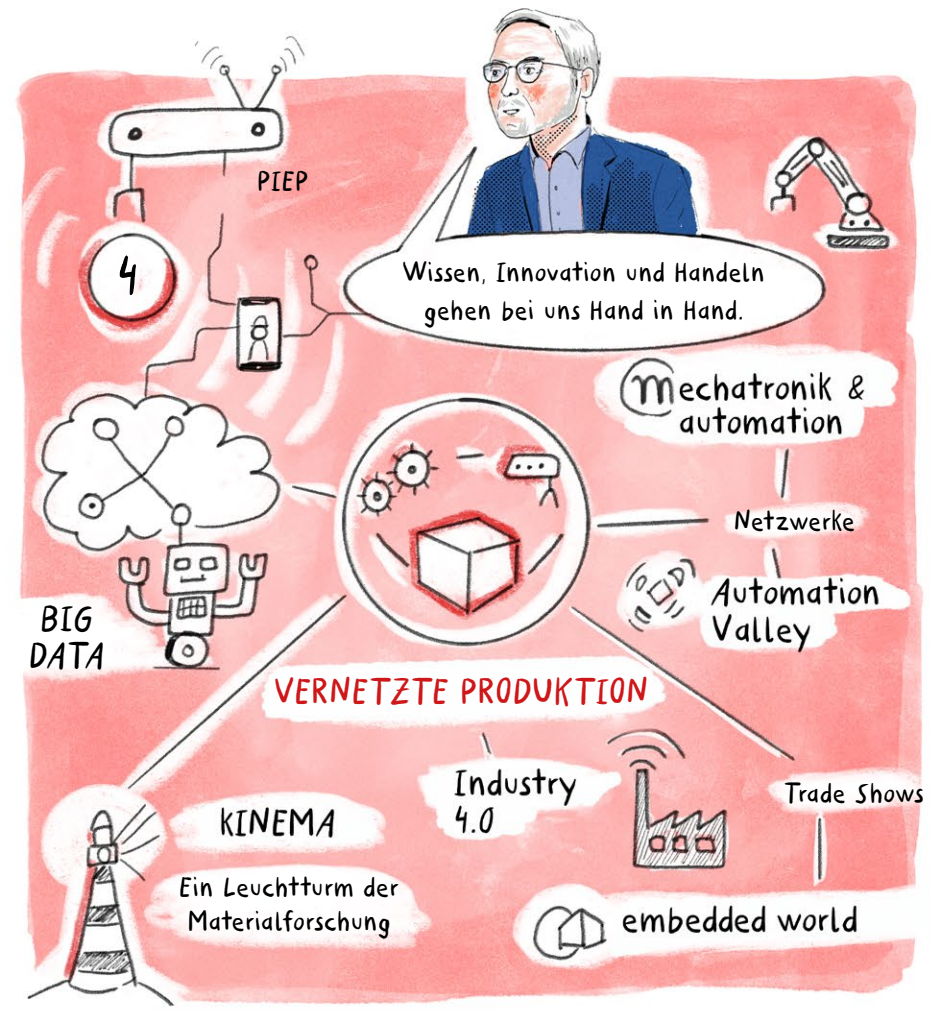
PIEP

4

Wissen, Innovation und Handeln gehen bei uns Hand in Hand.

mechatronik & automation

Netzwerke

Automation Valley

BIG DATA

VERNETZTE PRODUKTION

Industry 4.0

Trade Shows

KINEMA

Ein Leuchtturm der Materialforschung

embedded world